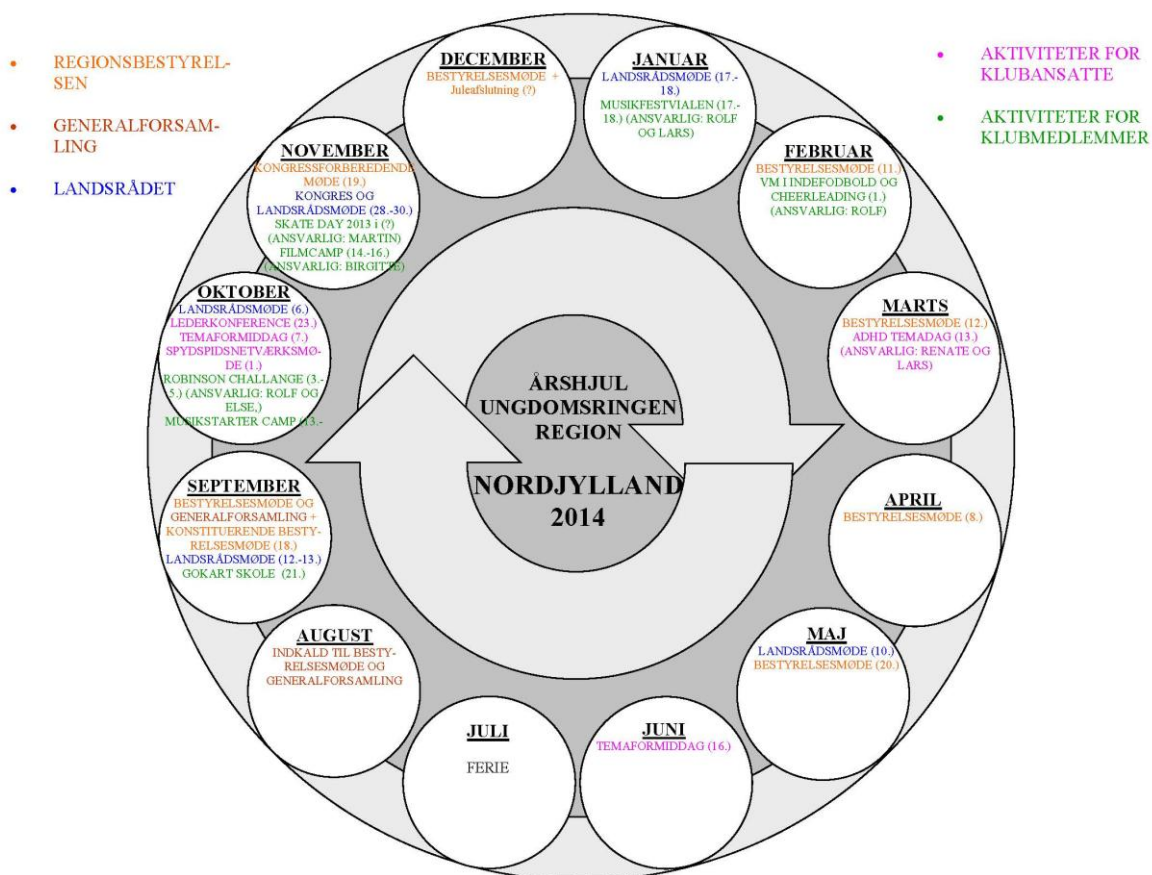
• REGIONSBESTYRELSEN

• GENERALFORSAMLING

• LANDSRÅDET

• AKTIVITETER FOR KLUBANSATTE

• AKTIVITETER FOR KLUBMEDLEMMER

DECEMBER
BESTYRELSESMØDE + Juleafslutning (?)

JANUAR
LANDSRÅDSMØDE (17.-18.)
MUSIKFESTVIALEN (17.-18.) (ANSVARLIG: ROLF OG LARS)

FEBRUAR
BESTYRELSESMØDE (11.)
VM I INDEFODBOLD OG CHEERLEADING (1.) (ANSVARLIG: ROLF)

MARTS
BESTYRELSESMØDE (12.)
ADHD TEMADAG (13.) (ANSVARLIG: RENATE OG LARS)

APRIL
BESTYRELSESMØDE (8.)

MAJ
LANDSRÅDSMØDE (10.)
BESTYRELSESMØDE (20.)

JUNI
TEMAFORMIDDAG (16.)

JULI
FERIE

AUGUST
INDKALD TIL BESTYRELSESMØDE OG GENERALFORSAMLING

SEPTEMBER
BESTYRELSESMØDE OG GENERALFORSAMLING + KONSTITUERENDE BESTYRELSESMØDE (18.)
LANDSRÅDSMØDE (12.-13.)
GOKART SKOLE (21.)

OKTOBER
LANDSRÅDSMØDE (6.)
LEDERKONFERENCE (23.)
TEMAFORMIDDAG (7.)
SPYDSPIDSNETVÆRKSMØDE (1.)
ROBINSON CHALLANGE (3.-5.) (ANSVARLIG: ROLF OG ELSE,)
MUSIKSTARTER CAMP (13.-

NOVEMBER
KONGRESSFORBEREDENDE MØDE (19.)
KONGRES OG LANDSRÅDSMØDE (28.-30.)
SKATE DAY 2013 i (?) (ANSVARLIG: MARTIN)
FILMCAMP (14.-16.) (ANSVARLIG: BIRGITTE)

ÅRSHJUL UNGDOMSRINGEN REGION
NORDJYLLAND 2014